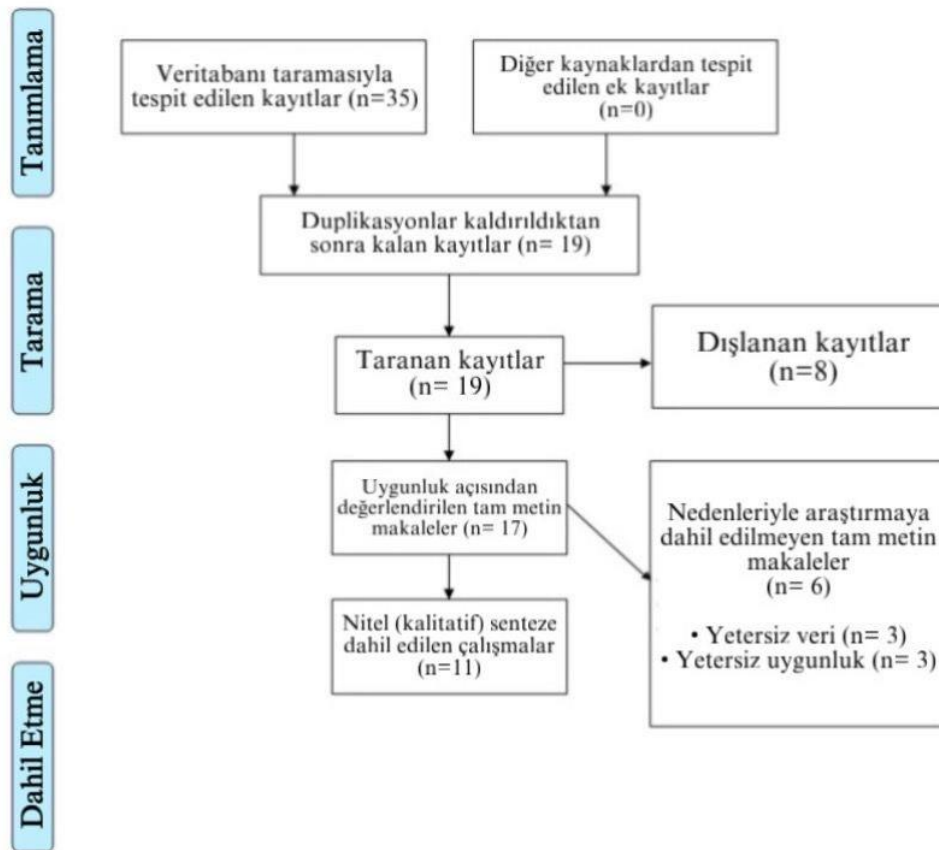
Tanımlama

Veritabanı taramasıyla tespit edilen kayıtlar (n=35)

Diğer kaynaklardan tespit edilen ek kayıtlar (n=0)

Duplikasyonlar kaldırıldıktan sonra kalan kayıtlar (n= 19)

Tarama

Taranan kayıtlar (n= 19)

Dışlanan kayıtlar (n=8)

Uygunluk

Uygunluk açısından değerlendirilen tam metin makaleler (n= 17)

Nedenleriyle araştırmaya dahil edilmeyen tam metin makaleler (n= 6)

• Yetersiz veri (n= 3)
• Yetersiz uygunluk (n= 3)

Nitel (kalitatif) senteze dahil edilen çalışmalar (n=11)

Dahil Etme